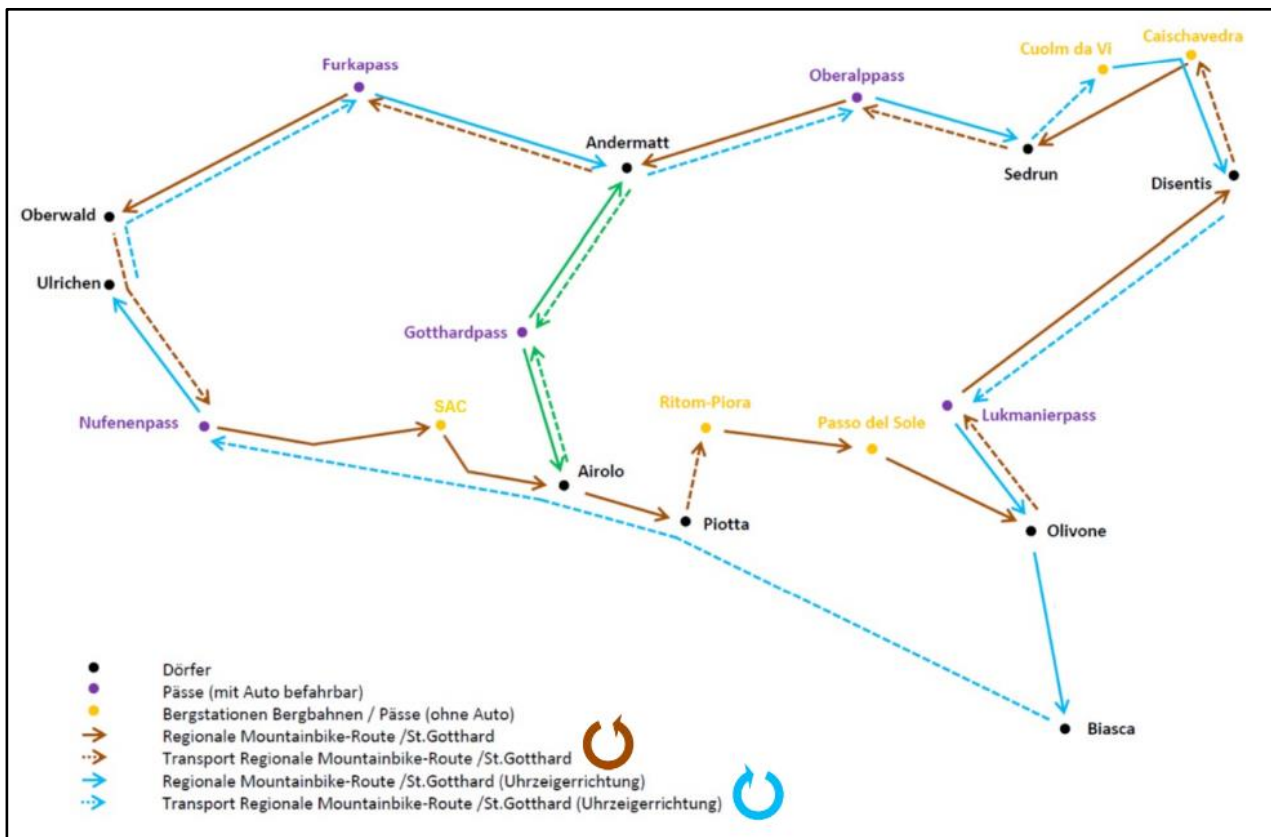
Furkapass
Oberalppass
Cuolm da Vi
Caischavedra
Andermatt
Sedrun
Disentis
Oberwald
Ulrichen
Gotthardpass
Nufenenpass
SAC
Ritom-Piora
Passo del Sole
Lukmanierpass
Airolo
Piotta
Olivone
Biasca

Dörfer
Pässe (mit Auto befahrbar)
Bergstationen Bergbahnen / Pässe (ohne Auto)
Regionale Mountainbike-Route /St.Gotthard
Transport Regionale Mountainbike-Route /St.Gotthard
Regionale Mountainbike-Route /St.Gotthard (Uhrzeigerrichtung)
Transport Regionale Mountainbike-Route /St.Gotthard (Uhrzeigerrichtung)